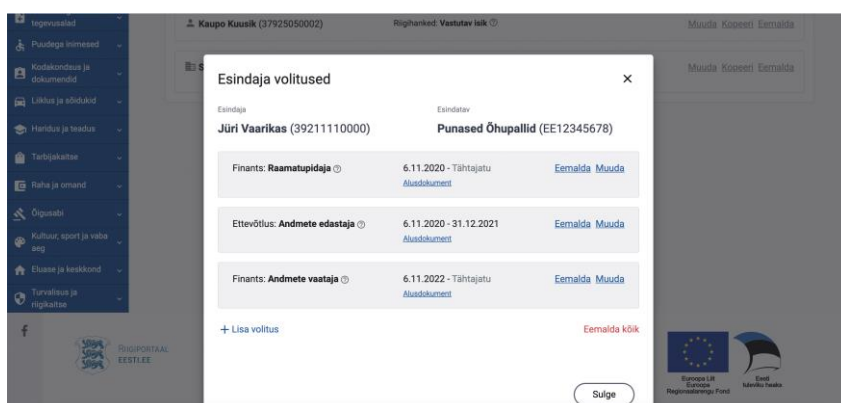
tegevusalad
Puudega inimesed
Kodakondsus ja dokumendid
Liiklus ja sõidukid
Haridus ja teadus
Tarbijakaitse
Raha ja omand
Õigusabi
Kultuur, sport ja vaba aeg
Eluase ja keskkond
Turvalisus ja riigikaitse

RIIGIPORTAAL
EESTI.EE

Kaupo Kuusik (37925050002)
Riigihanked: Vastutav isik
Muuda Kopeeri Eemalda
Muuda Kopeeri Eemalda

Esindaja volitused
×

Esindaja
Jüri Vaarikas (39211110000)
Esindatav
Punased Õhupallid (EE12345678)

Finants: Raamatupidaja
6.11.2020 - Tähtajatu
Alusdokument
Eemalda Muuda

Ettevõtlus: Andmete edastaja
6.11.2020 - 31.12.2021
Alusdokument
Eemalda Muuda

Finants: Andmete vaataja
6.11.2022 - Tähtajatu
Alusdokument
Eemalda Muuda

+ Lisa volitus
Eemalda kõik

Sulge

Euroopa Liit
Euroopa
Regionaalarengu Fond

Eesti
tuleviku heaks